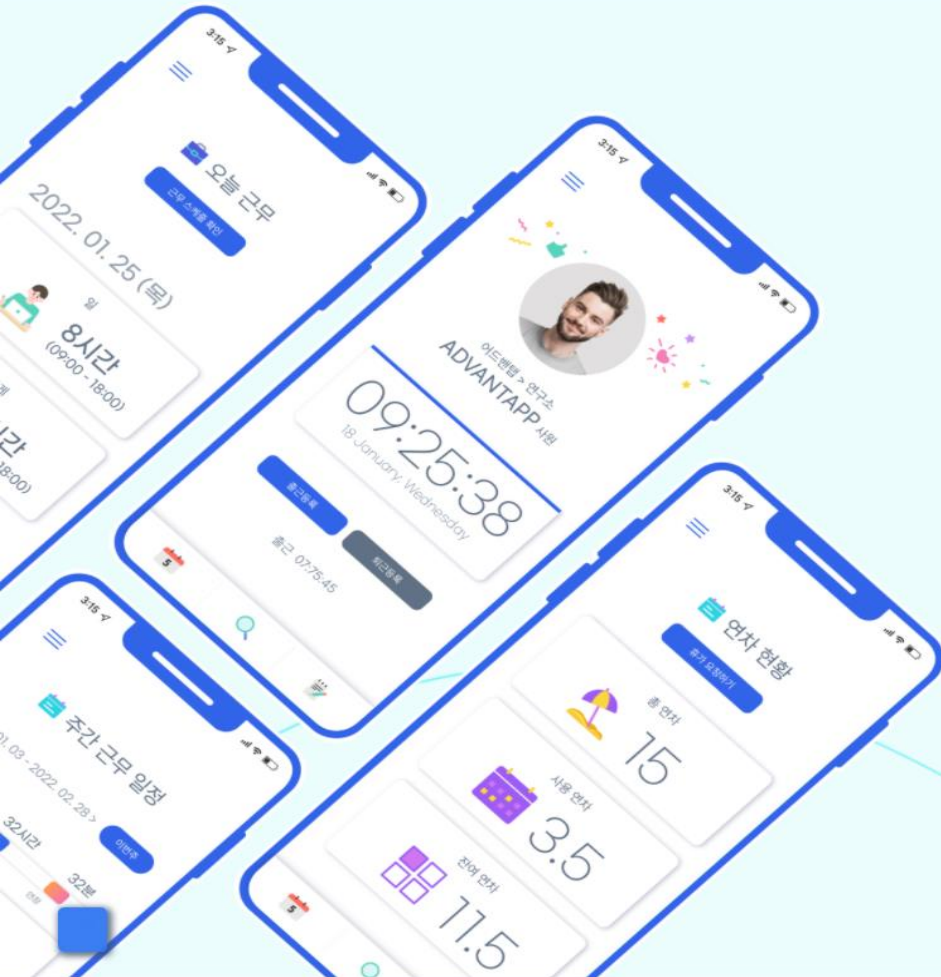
3:15

오늘 근무

근무 스케줄 확인

2022. 01. 25 (목)

일

8시간

(09:00 - 18:00)

간

18:00)

3:15

어드벤탭 > 연구소

ADVANTAPP 사원

09:25:38

18 January, Wednesday

출근등록

퇴근등록

출근 07:75:45

5

3:15

주간 근무 일정

01. 03 - 2022. 02. 28 >

이번주

32시간

32분

3:15

연차 현황

휴가 요청하기

총 연차

15

사용 연차

3.5

잔여 연차

11.5

5